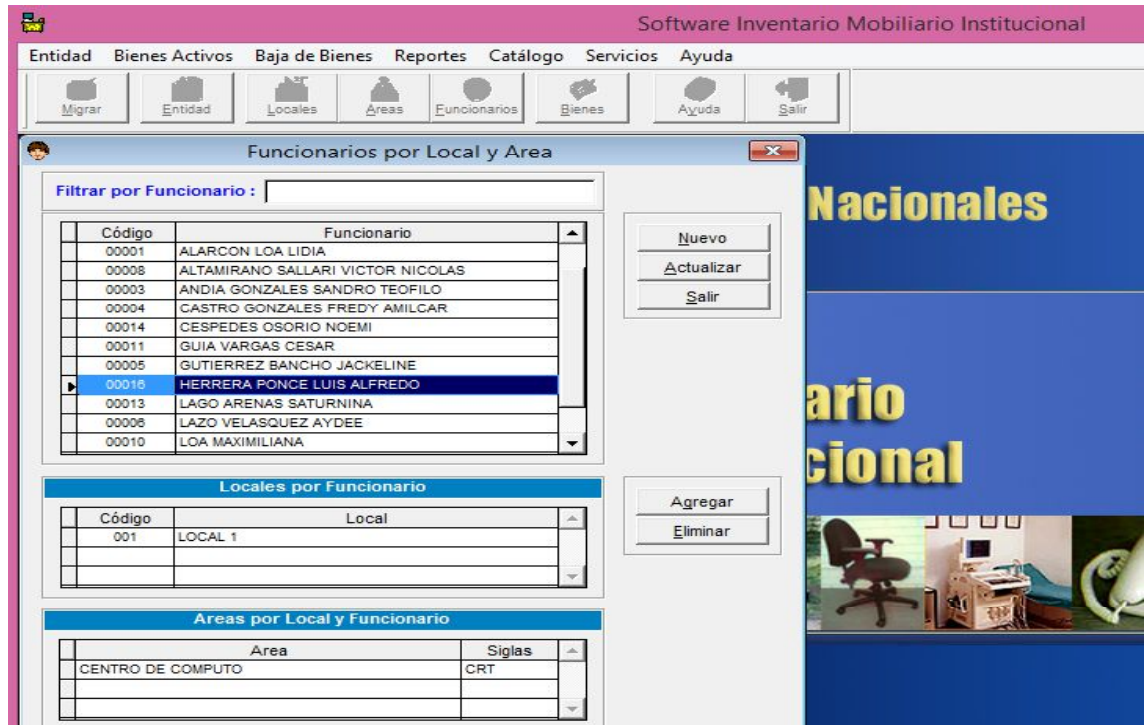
Software Inventario Mobiliario Institucional

Entidad Bienes Activos Baja de Bienes Reportes Catálogo Servicios Ayuda

Migrar Entidad Locales Areas Funcionarios Bienes Ayuda Salir

Funcionarios por Local y Area

Filtrar por Funcionario :

| Código | Funcionario |
|---|---|
| 00001 | ALARCON LOA LIDIA |
| 00008 | ALTAMIRANO SALLARI VICTOR NICOLAS |
| 00003 | ANDIA GONZALES SANDRO TEOFILO |
| 00004 | CASTRO GONZALES FREDY AMILCAR |
| 00014 | CESPEDES OSORIO NOEMI |
| 00011 | GUIA VARGAS CESAR |
| 00005 | GUTIERREZ BANCHO JACKELINE |
| 00016 | HERRERA PONCE LUIS ALFREDO |
| 00013 | LAGO ARENAS SATURNINA |
| 00006 | LAZO VELASQUEZ AYDEE |
| 00010 | LOA MAXIMILIANA |

Nuevo
Actualizar
Salir

Locales por Funcionario

| Código | Local |
|---|---|
| 001 | LOCAL 1 |

Agregar
Eliminar

Areas por Local y Funcionario

| Area | Siglas |
|---|---|
| CENTRO DE COMPUTO | CRT |

Nacionales

ario
cional